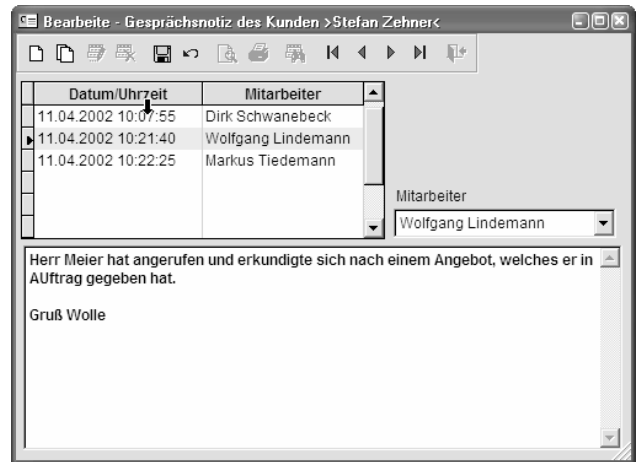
Bearbeite - Gesprächsnotiz des Kunden >Stefan Zehner<

| Datum/Uhrzeit | Mitarbeiter |
|---|---|
| 11.04.2002 10:07:55 | Dirk Schwanebeck |
| 11.04.2002 10:21:40 | Wolfgang Lindemann |
| 11.04.2002 10:22:25 | Markus Tiedemann |

Mitarbeiter
Wolfgang Lindemann

Herr Meier hat angerufen und erkundigte sich nach einem Angebot, welches er in AUftrag gegeben hat.

Gruß Wolle